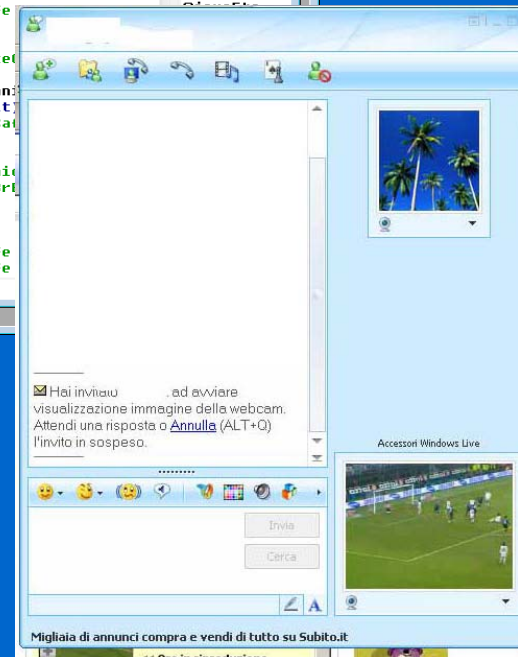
Hai invitato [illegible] ad avviare visualizzazione immagine della webcam. Attendi una risposta o Annulla (ALT+Q) l'invito in sospeso.

Invia

Cerca

Accessori Windows Live

Migliaia di annunci compra e vendi di tutto su Subito.it